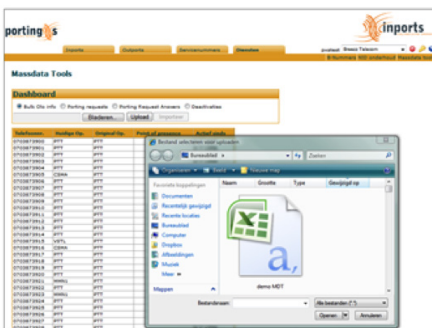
porting

inports

Inports | Outports | Servicenummers | Diensten

Massdata Tools

Dashboard

Bulk Dis info | Porting requests | Porting Request Answers | Deactivaties

Bladeren... | Upload | Importeer

| Telefoonnr. | Huidige Op. | Original Op. | Point of presence | Actief sinds |
|---|---|---|---|---|
| 07038729001 | PTT | PTT | | |
| 07038729002 | PTT | PTT | | |
| 07038729003 | PTT | PTT | | |
| 07038729004 | PTT | PTT | | |
| 07038729005 | CSMA | PTT | | |
| 07038729006 | PTT | PTT | | |
| 07038729007 | PTT | PTT | | |
| 07038729008 | PTT | PTT | | |
| 07038729009 | PTT | PTT | | |
| 07038729010 | PTT | PTT | | |
| 07038729011 | PTT | PTT | | |
| 07038729012 | PTT | PTT | | |
| 07038729013 | PTT | PTT | | |
| 07038729014 | PTT | PTT | | |
| 07038729015 | VETL | PTT | | |
| 07038729016 | CSMA | PTT | | |
| 07038729017 | PTT | PTT | | |
| 07038729018 | PTT | PTT | | |
| 07038729019 | PTT | PTT | | |
| 07038729020 | PTT | PTT | | |
| 07038729021 | PTT | PTT | | |

Bestand selecteren voor uploaden

Bureaublad | Zoeken

Organiseren | Beeld | Nieuwe map

Favoriete koppelingen
Documenten
Recentelijk gewijzigd
Recente locaties
Bureaublad
Computer
Dropbox
Afbeeldingen
Muziek
Meer

Mappen

Naam | Grootte | Type | Gewijzigd op

demo MDT

Bestandsnaam: | Alle bestanden (*.*)

Openen | Annuleren